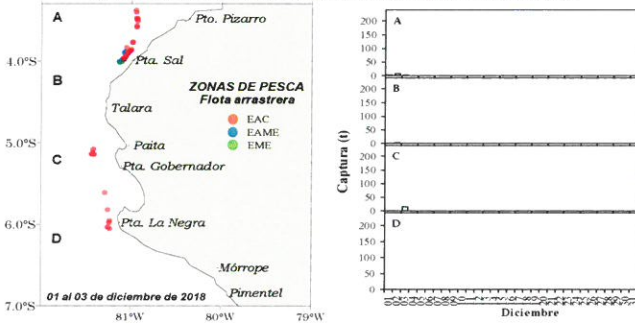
A
Pto. Pizarro
4.0°S
Pta. Sal
B
ZONAS DE PESCA
Flota arrastrera
Talara
EAC
EAME
EME
5.0°S
Paita
C
Pta. Gobernador
6.0°S
Pta. La Negra
D
Mórrope
Pimentel
7.0°S
01 al 03 de diciembre de 2018
81°W
80°W
79°W

Captura (t)
200
150
100
50
0
A
200
150
100
50
0
B
200
150
100
50
0
C
200
150
100
50
0
D
Diciembre